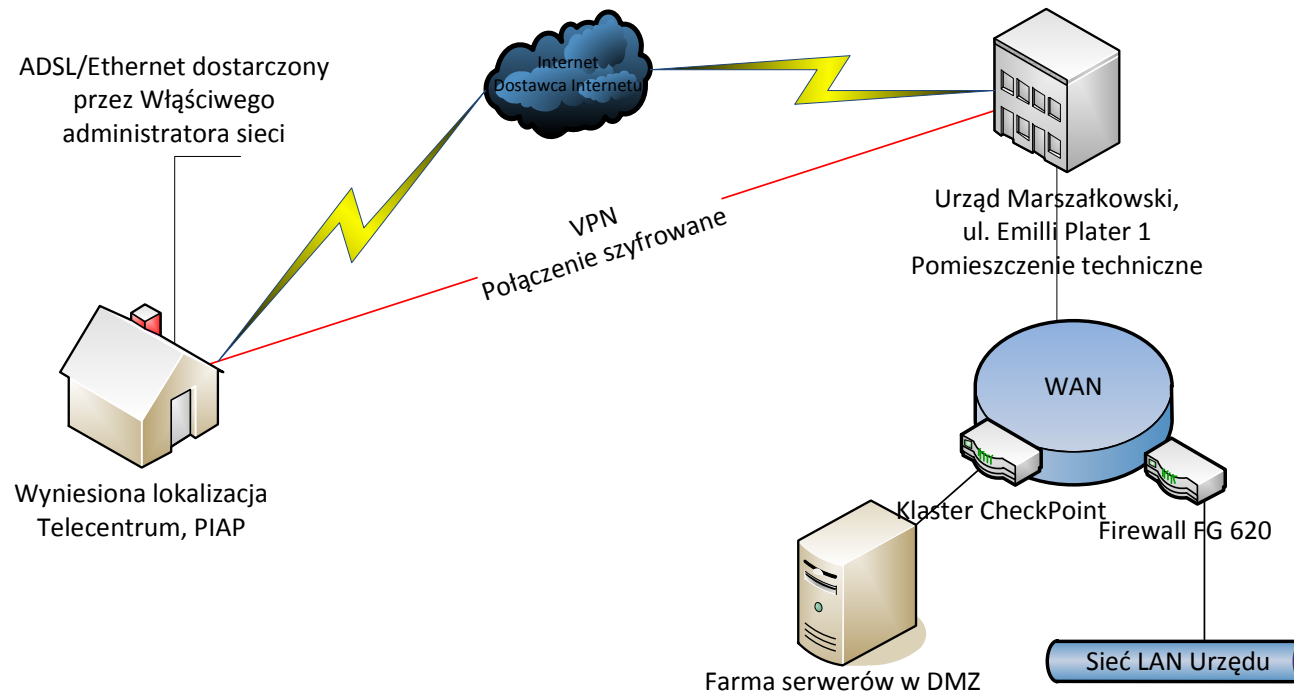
ADSL/Ethernet dostarczony przez Włąściwego administratora sieci

Internet
Dostawca Internetu

VPN
Połączenie szyfrowane

Urząd Marszałkowski,
ul. Emilli Plater 1
Pomieszczenie techniczne

WAN

Wyniesiona lokalizacja
Telecentrum, PIAP

Klaster CheckPoint

Firewall FG 620

Farma serwerów w DMZ

Sieć LAN Urzędu